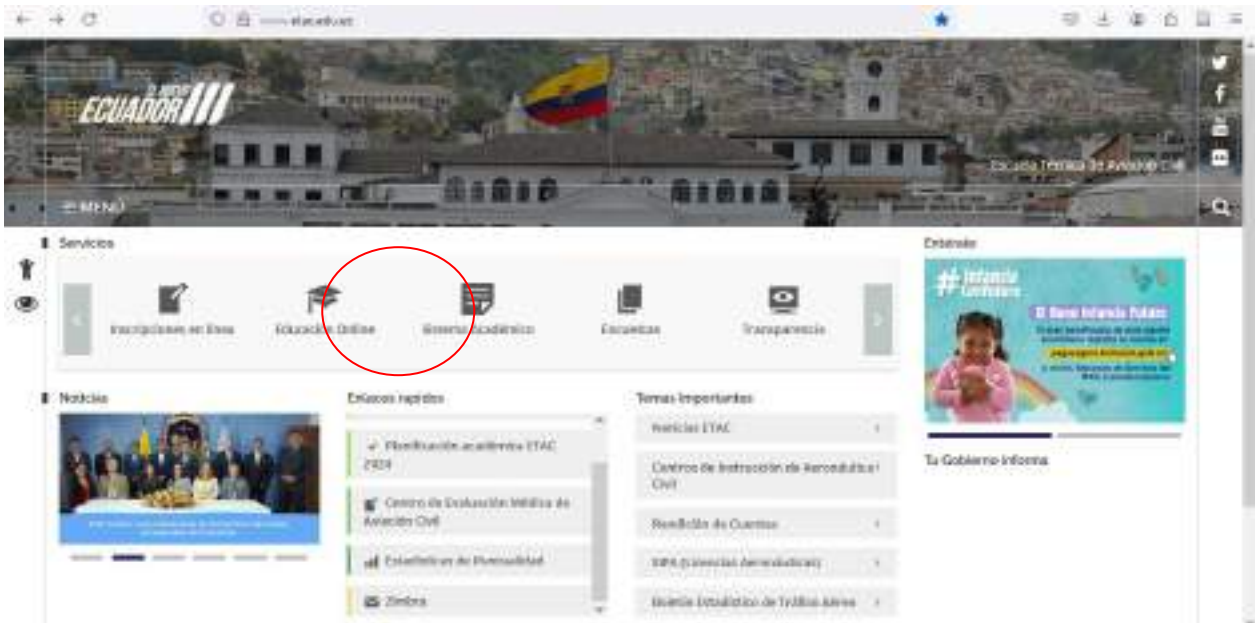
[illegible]etac.edu.ec

EL NUEVO ECUADOR

Escuela Técnica de Aviación Civil

≡ MENÚ

Servicios

Inscripciones en línea

Educación Online

Sistema Académico

Escuelas

Transparencia

Entérate

#infancia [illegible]

El Nuevo Infancia Plena

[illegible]

Noticias

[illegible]

Enlaces rapidos

Planificación académica ETAC 2024

Centro de Evaluación Médica de Aviación Civil

Estadísticas de Puntualidad

Zimbra

Temas Importantes

Noticias ETAC

Centro de Instrucción de Aeronáutica Civil

Rendición de Cuentas

SIPA (Licencias Aeronáuticas)

Boletín Estadístico de Tráfico Aéreo

Tu Gobierno Informa